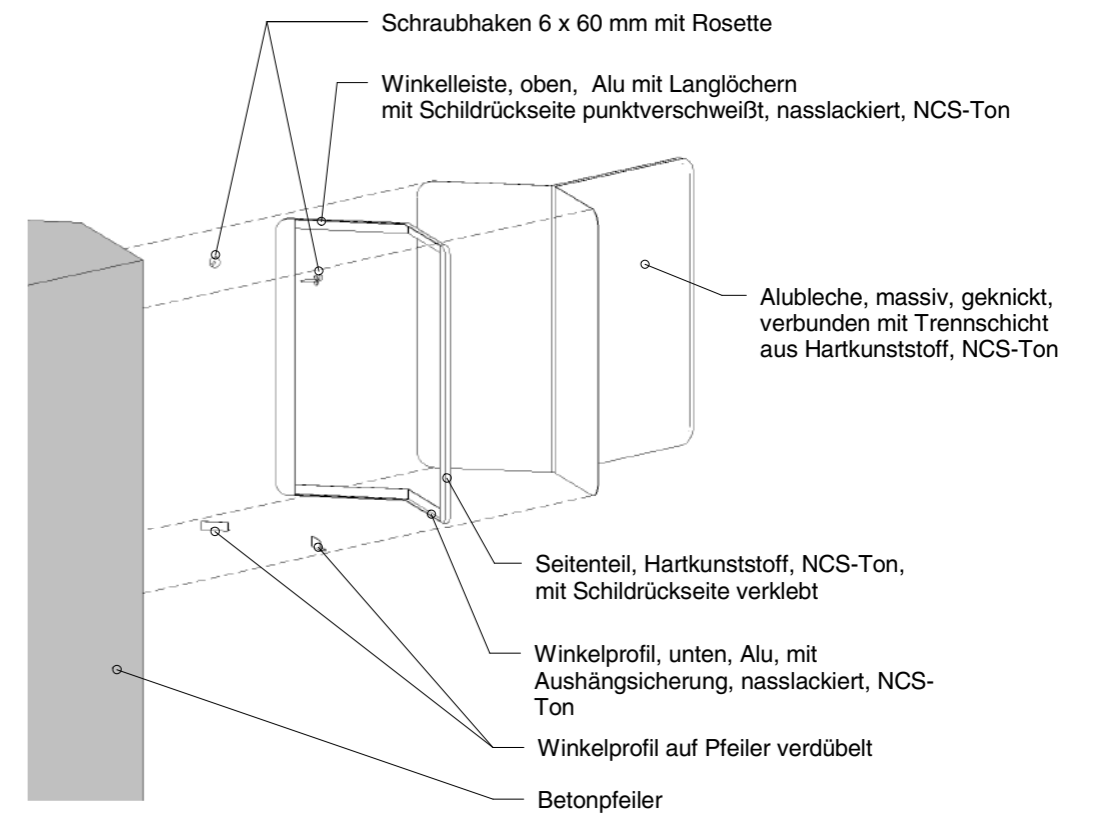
Schraubhaken 6 x 60 mm mit Rosette

Winkelleiste, oben, Alu mit Langlöchern mit Schildrückseite punktverschweißt, nasslackiert, NCS-Ton

Alubleche, massiv, geknickt, verbunden mit Trennschicht aus Hartkunststoff, NCS-Ton

Seitenteil, Hartkunststoff, NCS-Ton, mit Schildrückseite verklebt

Winkelprofil, unten, Alu, mit Aushängsicherung, nasslackiert, NCS-Ton

Winkelprofil auf Pfeiler verdübelt

Betonpfeiler